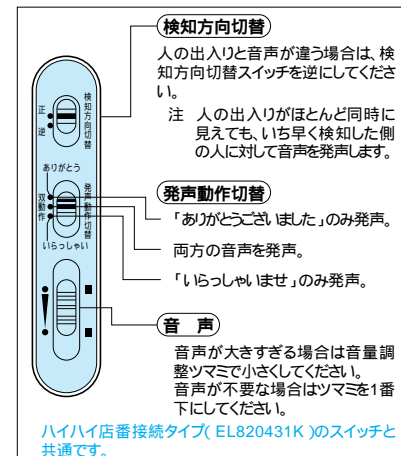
検知方向切替

人の出入りと音声が違う場合は、検知方向切替スイッチを逆にしてください。

注　人の出入りがほとんど同時に見えても、いち早く検知した側の人に対して音声を発声します。

正
逆
検知方向切替

ありがとう
双動作
いらっしゃい
発声動作切替

発声動作切替

「ありがとうございました」のみ発声。

両方の音声を発声。

「いらっしゃいませ」のみ発声。

音　声

音声が大きすぎる場合は音量調整ツマミで小さくしてください。
音声が不要な場合はツマミを1番下にしてください。

ハイハイ店番接続タイプ( EL820431K )のスイッチと共通です。